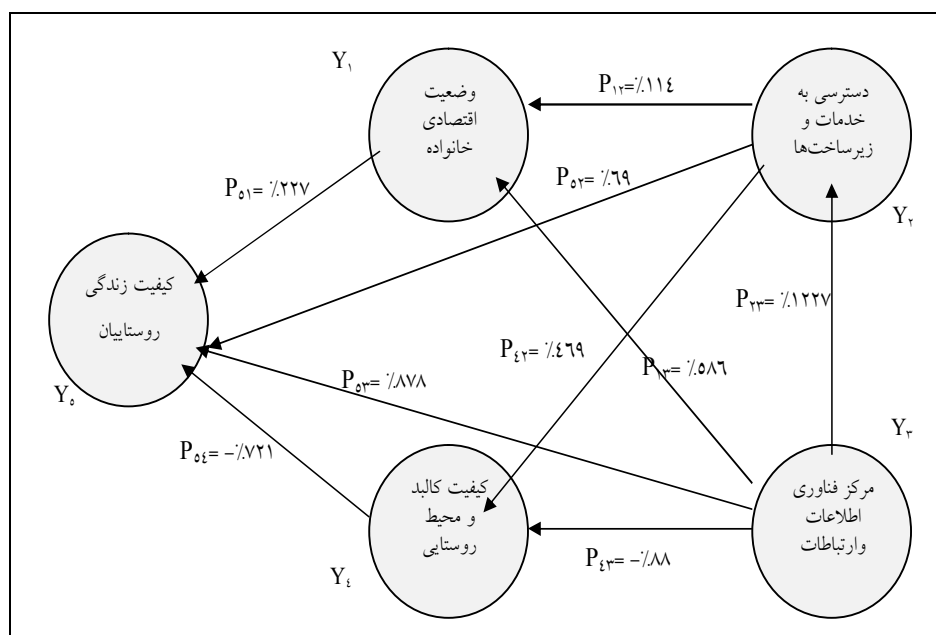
Y۱
وضعیت اقتصادی خانواده

$P_{۱۲}$=٪۱۱٤

دسترسی به خدمات و زیرساخت‌ها

Y۲

$P_{۵۱}$= ٪۲۲۷

$P_{۵۲}$= ٪٦۹

کیفیت زندگی روستاییان

Y۵

$P_{۲۳}$= ٪۱۲۲۷

$P_{٤۲}$= ٪٤٦۹

$P_{۱۳}$= ٪۵۸٦

$P_{۵۳}$= ٪۸۷۸

Y۳

$P_{۵٤}$= -٪۷۲۱

کیفیت کالبد و محیط روستایی

مرکز فناوری اطلاعات وارتباطات

Y٤

$P_{٤۳}$= -٪۸۸